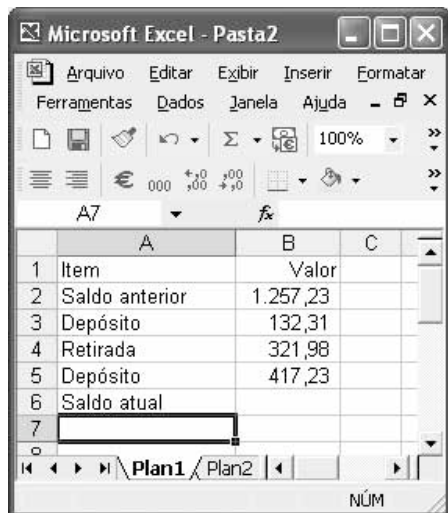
Microsoft Excel - Pasta2

Arquivo Editar Exibir Inserir Formatar Ferramentas Dados Janela Ajuda

100%

€ 000 ,00

A7 fx

| | A | B | C |
|---|---|---|---|
| 1 | Item | Valor | |
| 2 | Saldo anterior | 1.257,23 | |
| 3 | Depósito | 132,31 | |
| 4 | Retirada | 321,98 | |
| 5 | Depósito | 417,23 | |
| 6 | Saldo atual | | |
| 7 | | | |

Plan1 Plan2

NÚM